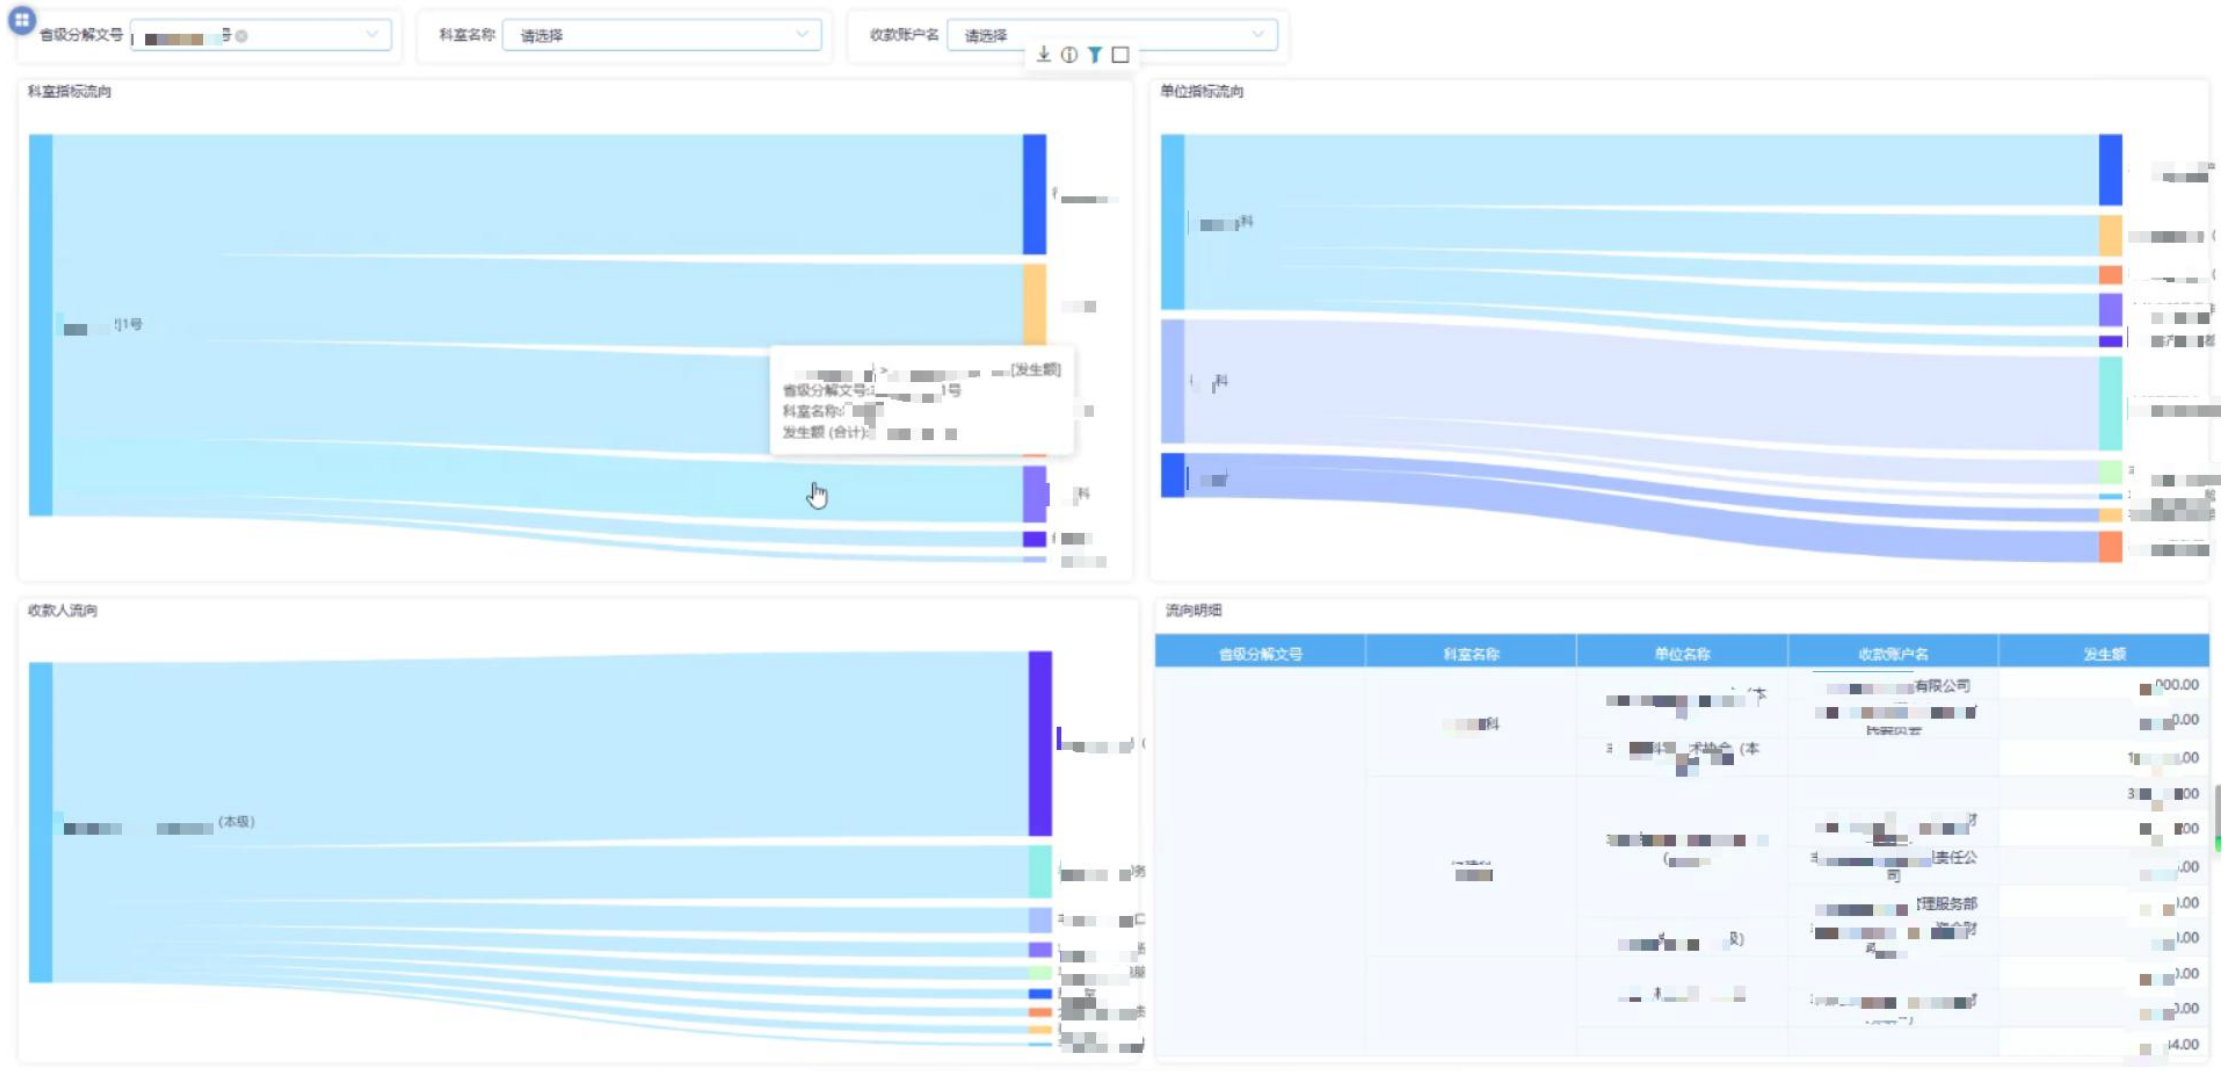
省级分解文号 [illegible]号 科室名称 请选择 收款账户名 请选择

科室指标流向

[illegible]1号

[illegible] [发生额]
省级分解文号:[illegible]1号
科室名称:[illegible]
发生额 (合计):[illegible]

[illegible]科

单位指标流向

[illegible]科

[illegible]科

收款人流向

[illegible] (本级)

流向明细

| 省级分解文号 | 科室名称 | 单位名称 | 收款账户名 | 发生额 |
|---|---|---|---|---|
| | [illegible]科 | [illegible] | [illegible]有限公司 | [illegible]000.00 |
| | | | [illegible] | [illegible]0.00 |
| | | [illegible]科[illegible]术协会 (本 | | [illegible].00 |
| | | | | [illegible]00 |
| | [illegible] | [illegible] | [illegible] | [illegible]00 |
| | | | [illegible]责任公司 | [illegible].00 |
| | | | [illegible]理服务部 | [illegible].00 |
| | | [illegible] | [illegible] | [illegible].00 |
| | | | | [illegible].00 |
| | | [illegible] | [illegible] | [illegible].00 |
| | | | | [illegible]4.00 |